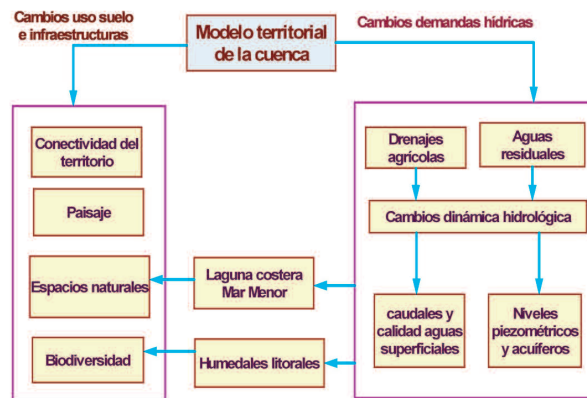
Cambios uso suelo e infraestructuras

Modelo territorial de la cuenca

Cambios demandas hídricas

Conectividad del territorio

Paisaje

Espacios naturales

Biodiversidad

Laguna costera Mar Menor

Humedales litorales

Drenajes agrícolas

Aguas residuales

Cambios dinámica hidrológica

caudales y calidad aguas superficiales

Niveles piezométricos y acuíferos